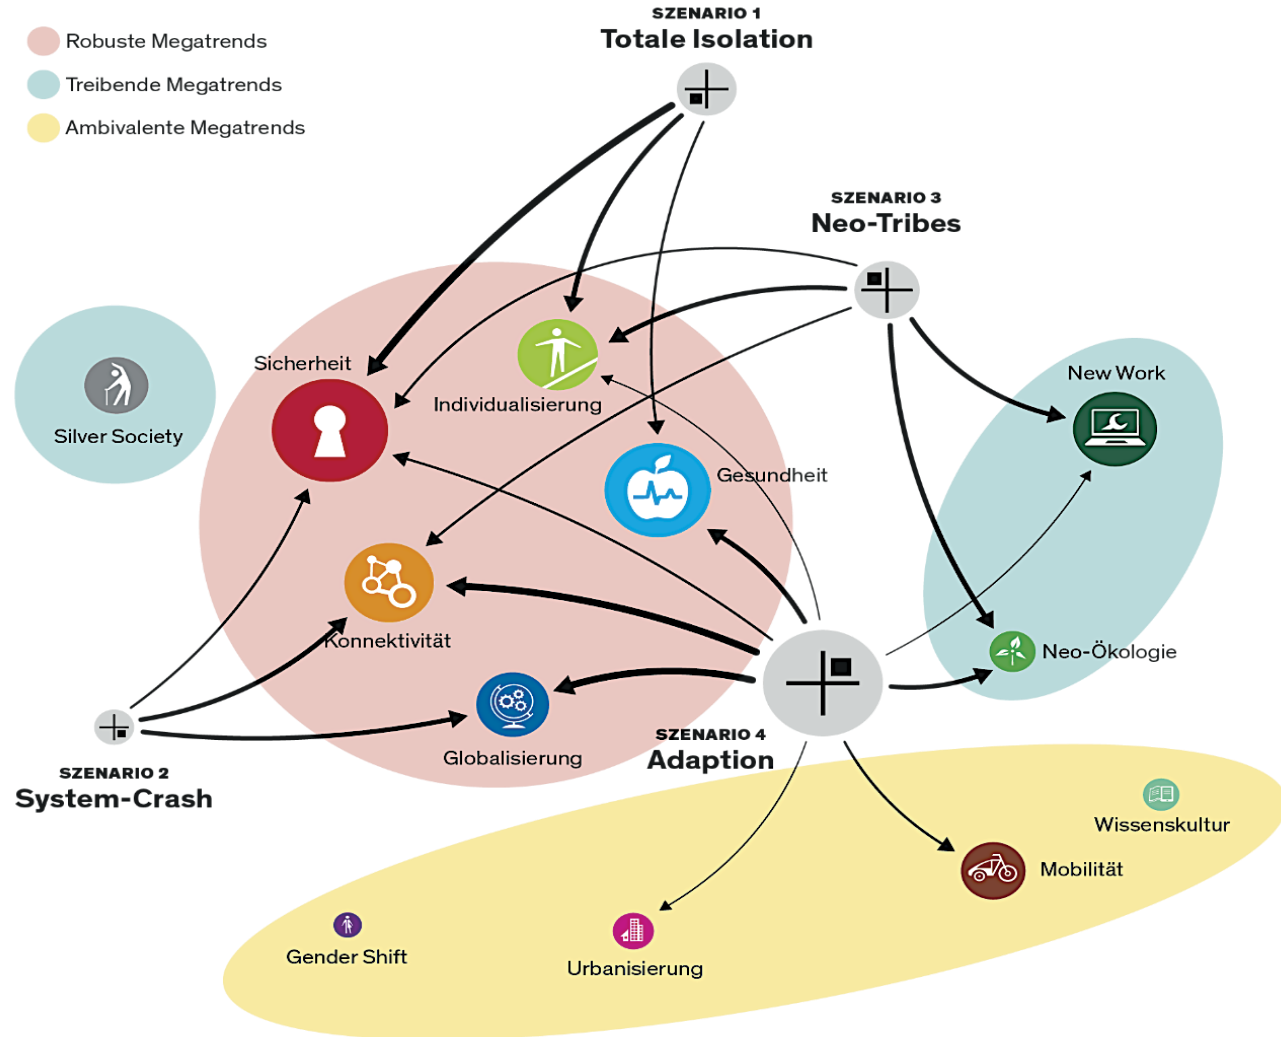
Robuste Megatrends
Treibende Megatrends
Ambivalente Megatrends

SZENARIO 1
Totale Isolation

SZENARIO 3
Neo-Tribes

Silver Society

Sicherheit

Individualisierung

Gesundheit

New Work

Konnektivität

Neo-Ökologie

Globalisierung

SZENARIO 4
Adaption

SZENARIO 2
System-Crash

Wissenskultur

Mobilität

Gender Shift

Urbanisierung